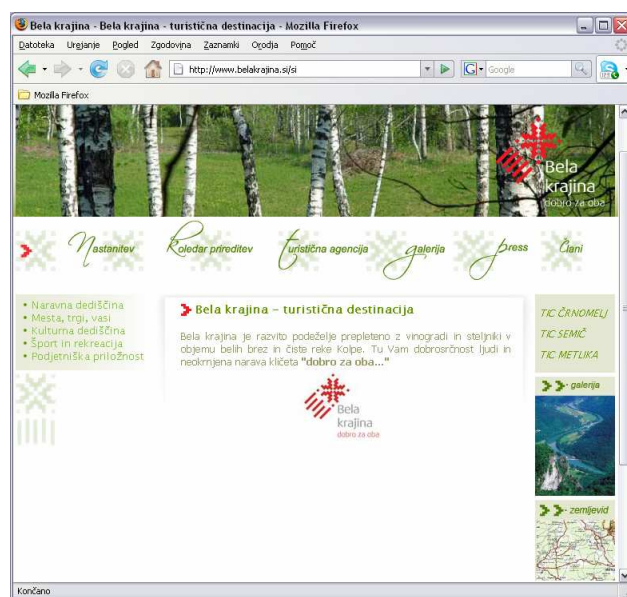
Bela krajina - Bela krajina - turistična destinacija - Mozilla Firefox

Datoteka Urejanje Pogled Zgodovina Zaznamki Orodja Pomoč

http://www.belakrajina.si/si

Google

Mozilla Firefox

Bela krajina
dobro za oba

Nastanitev Koledar prireditev Turistična agencija Galerija Press Člani

• Naravna dediščina
• Mesta, trgi, vasi
• Kulturna dediščina
• Šport in rekreacija
• Podjetniška priložnost

Bela krajina – turistična destinacija

Bela krajina je razvito podeželje prepleteno z vinogradi in steljniki v objemu belih brez in čiste reke Kolpe. Tu Vam dobrosrčnost ljudi in neokrnjena narava kliče**ta "dobro za oba..."**

Bela krajina
dobro za oba

TIC ČRNOMELJ
TIC SEMIČ
TIC METLIKA

galerija

zemljevid

Končano